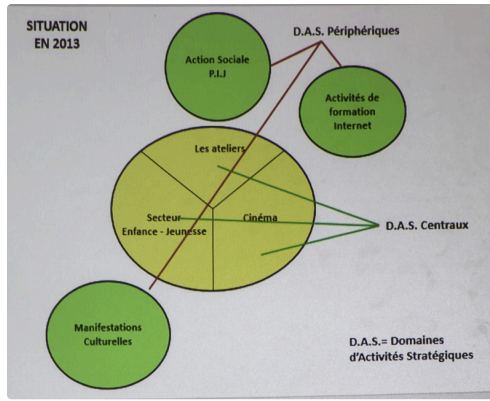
SITUATION EN 2013

D.A.S. Périphériques

Action Sociale P.I.J

Activités de formation Internet

Les ateliers

Secteur Enfance - Jeunesse

Cinéma

D.A.S. Centraux

Manifestations Culturelles

D.A.S.= Domaines d'Activités Stratégiques